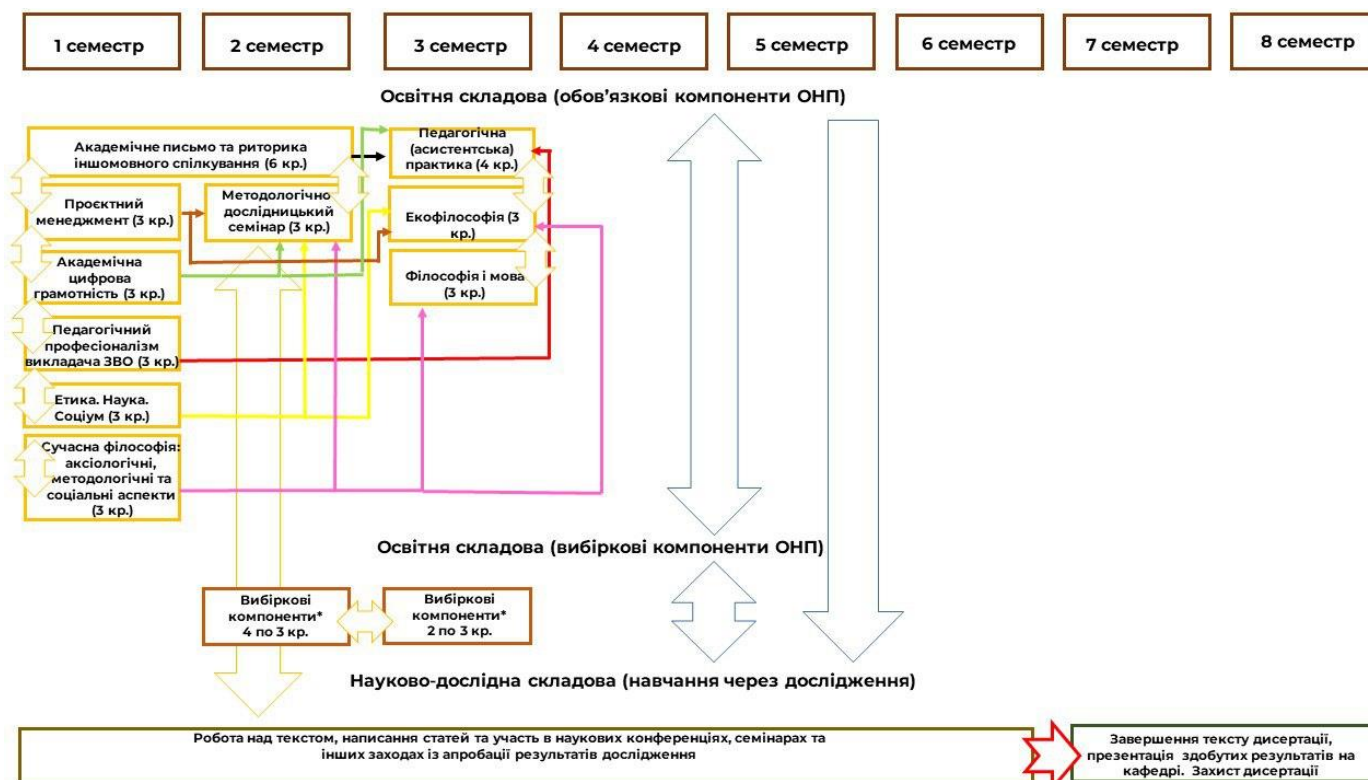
1 семестр

2 семестр

3 семестр

4 семестр

5 семестр

6 семестр

7 семестр

8 семестр

Освітня складова (обов'язкові компоненти ОНП)

Академічне письмо та риторика іншомовного спілкування (6 кр.)

Педагогічна (асистентська) практика (4 кр.)

Проєктний менеджмент (3 кр.)

Методологічно дослідницький семінар (3 кр.)

Екофілософія (3 кр.)

Академічна цифрова грамотність (3 кр.)

Філософія і мова (3 кр.)

Педагогічний професіоналізм викладача ЗВО (3 кр.)

Етика. Наука. Соціум (3 кр.)

Сучасна філософія: аксіологічні, методологічні та соціальні аспекти (3 кр.)

Освітня складова (вибіркові компоненти ОНП)

Вибіркові компоненти* 4 по 3 кр.

Вибіркові компоненти* 2 по 3 кр.

Науково-дослідна складова (навчання через дослідження)

Робота над текстом, написання статей та участь в наукових конференціях, семінарах та інших заходах із апробації результатів дослідження

Завершення тексту дисертації, презентація здобутих результатів на кафедрі. Захист дисертації